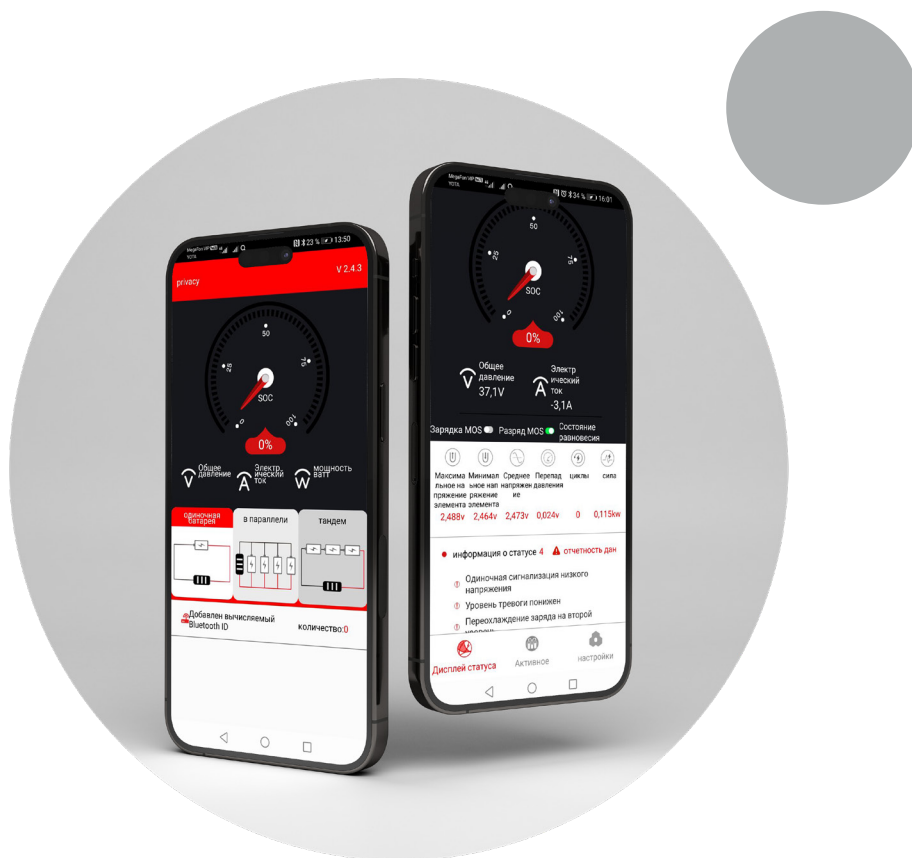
MegaFon
YOTA
23 % 13:50

privacy
V 2.4.3

50
25
75
0
100
SOC

0%

Общее давление
Электрический ток
мощность ватт

одиночная батарея
в параллели
тандем

Добавлен вычисляемый Bluetooth ID
количество:0

MegaFon
YOTA
34 % 16:01

50
25
75
0
100
SOC

0%

Общее давление
37,1V
Электрический ток
-3,1A

Зарядка MOS
Разряд MOS
Состояние равновесия

| Максимальное напряжение элемента | Минимальное напряжение элемента | Среднее напряжение | Перепад давления | циклы | сила |
|---|---|---|---|---|---|
| 2,488v | 2,464v | 2,473v | 0,024v | 0 | 0,115kw |

информация о статусе 4
отчетность дан

Одиночная сигнализация низкого напряжения
Уровень тревоги понижен
Переохлаждение заряда на второй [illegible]

Дисплей статуса
Активное
настройки